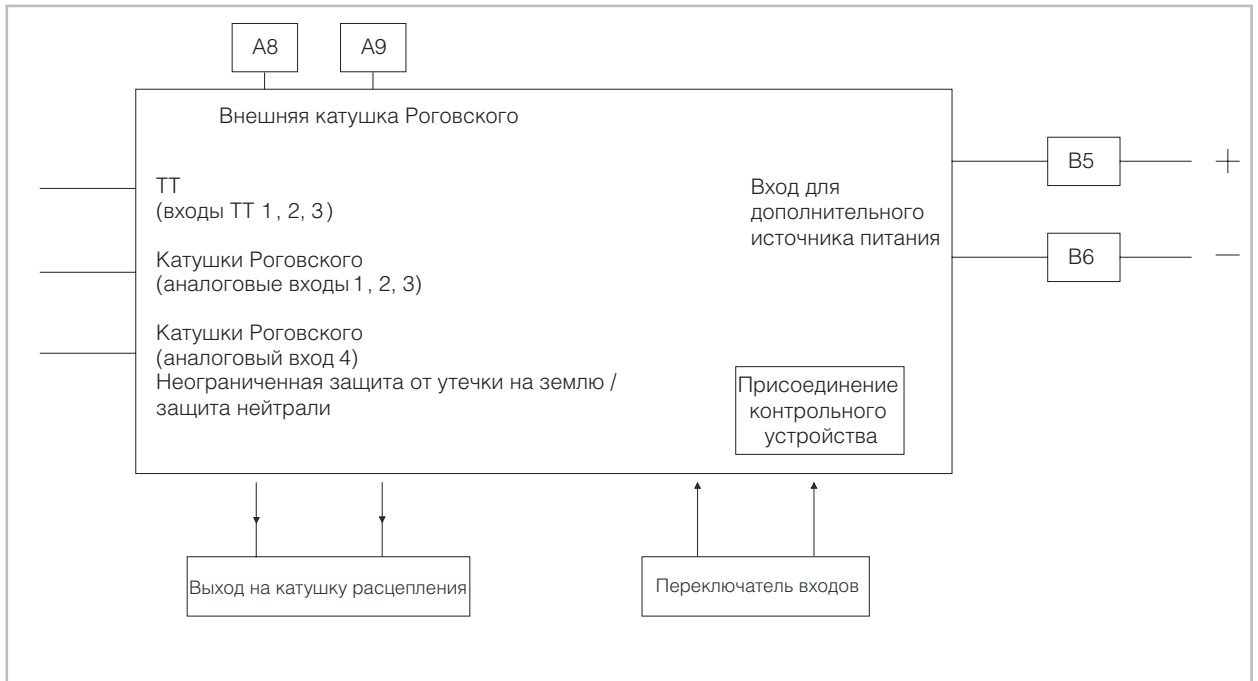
A8

A9

Внешняя катушка Роговского

ТТ
(входы ТТ 1 , 2, 3 )

Катушки Роговского
(аналоговые входы 1 , 2, 3)

Катушки Роговского
(аналоговый вход 4)
Неограниченная защита от утечки на землю / защита нейтрали

Вход для дополнительного источника питания

B5

+

B6

—

Присоединение контрольного устройства

Выход на катушку расцепления

Переключатель входов